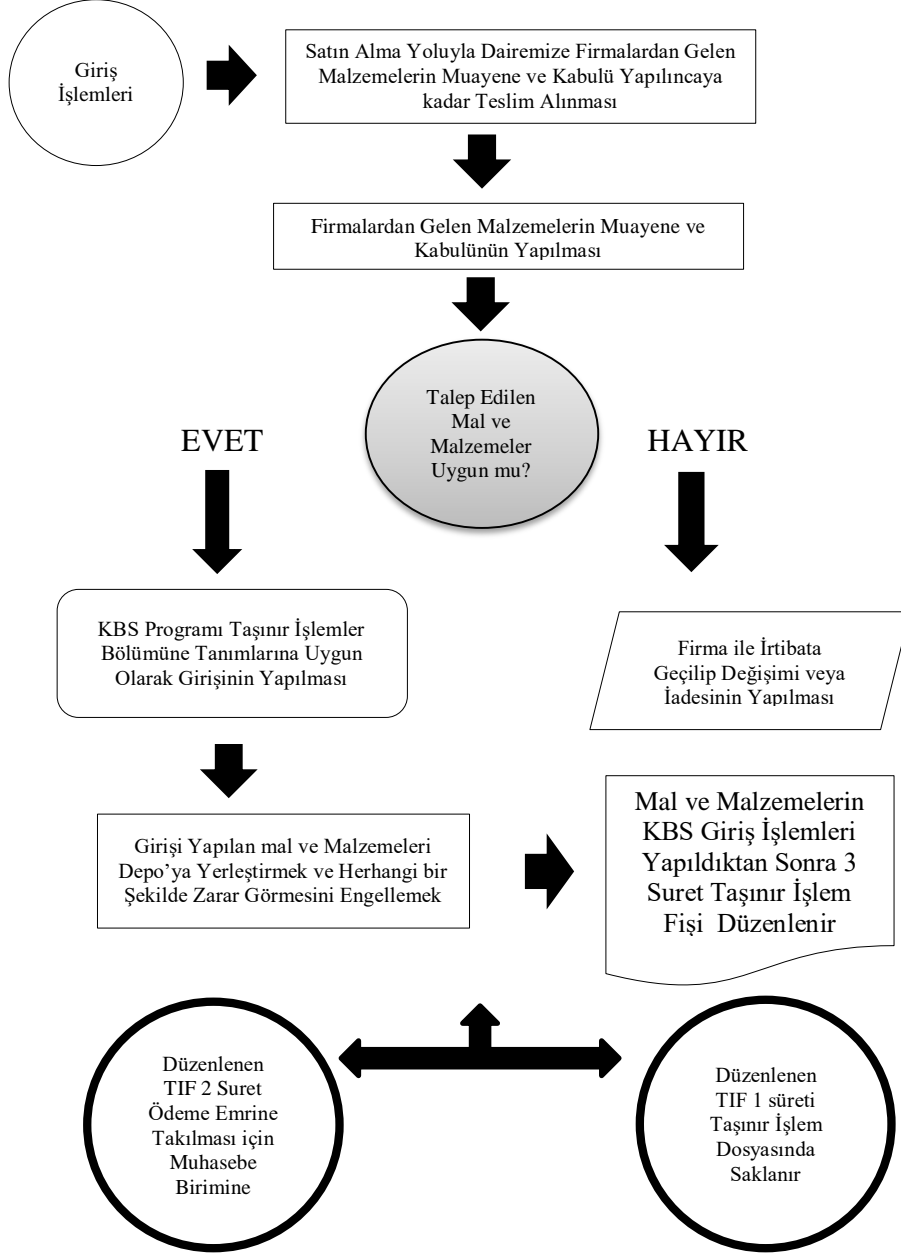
Giriş İşlemleri

Satın Alma Yoluyla Dairemize Firmalardan Gelen Malzemelerin Muayene ve Kabulü Yapılıncaya kadar Teslim Alınması

Firmalardan Gelen Malzemelerin Muayene ve Kabulünün Yapılması

Talep Edilen Mal ve Malzemeler Uygun mu?

EVET

HAYIR

KBS Programı Taşınır İşlemler Bölümüne Tanımlarına Uygun Olarak Girişinin Yapılması

Firma ile İrtibata Geçilip Değişimi veya İadesinin Yapılması

Girişi Yapılan mal ve Malzemeleri Depo'ya Yerleştirmek ve Herhangi bir Şekilde Zarar Görmesini Engellemek

Mal ve Malzemelerin KBS Giriş İşlemleri Yapıldıktan Sonra 3 Suret Taşınır İşlem Fişi Düzenlenir

Düzenlenen TIF 2 Suret Ödeme Emrine Takılması için Muhasebe Birimine

Düzenlenen TIF 1 süreti Taşınır İşlem Dosyasında Saklanır